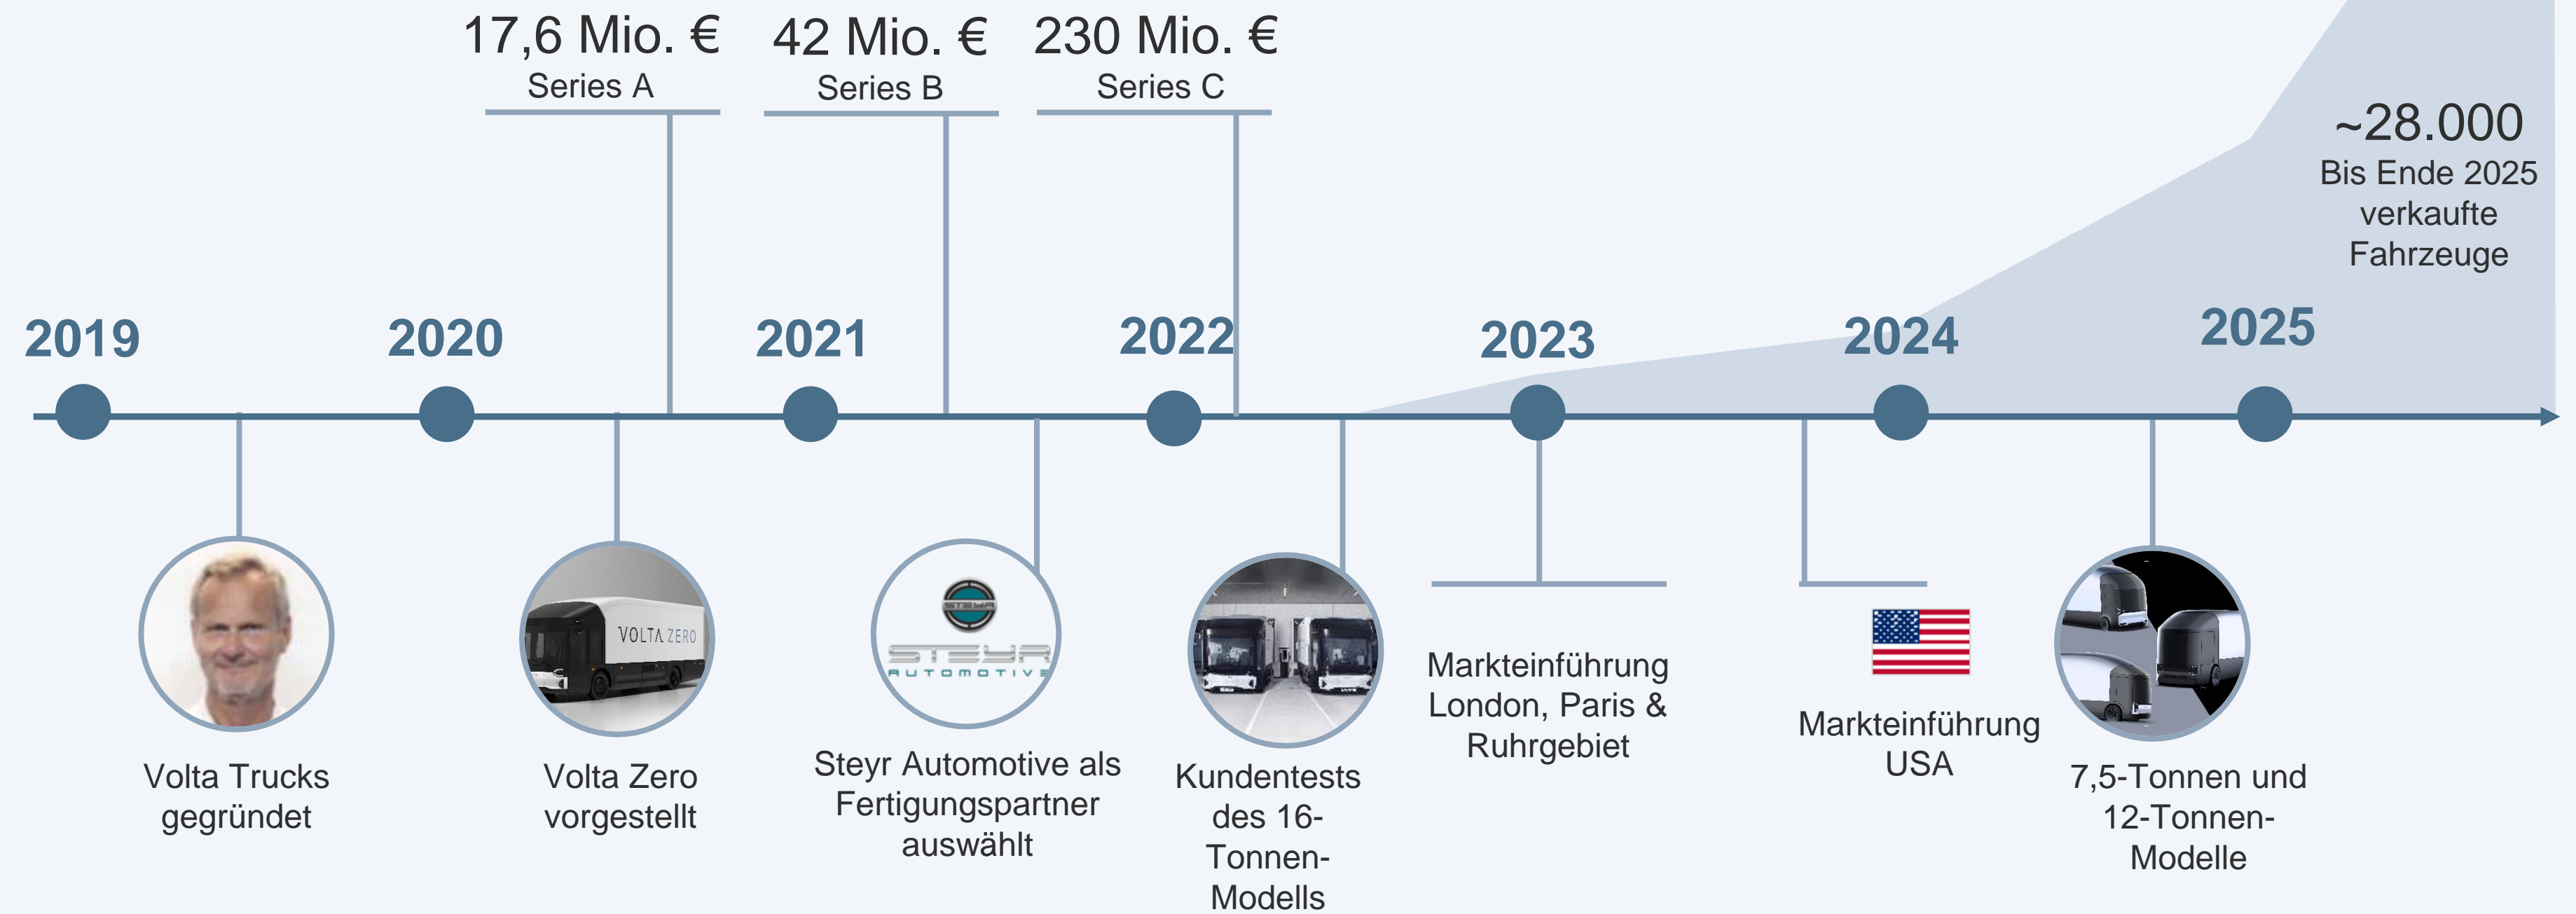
17,6 Mio. €
Series A

42 Mio. €
Series B

230 Mio. €
Series C

~28.000
Bis Ende 2025 verkaufte Fahrzeuge

2019

2020

2021

2022

2023

2024

2025

Volta Trucks gegründet

VOLTA ZERO

Volta Zero vorgestellt

STEYR AUTOMOTIVE

Steyr Automotive als Fertigungspartner auswählt

Kundentests des 16-Tonnen-Modells

Markteinführung London, Paris & Ruhrgebiet

Markteinführung USA

7,5-Tonnen und 12-Tonnen-Modelle